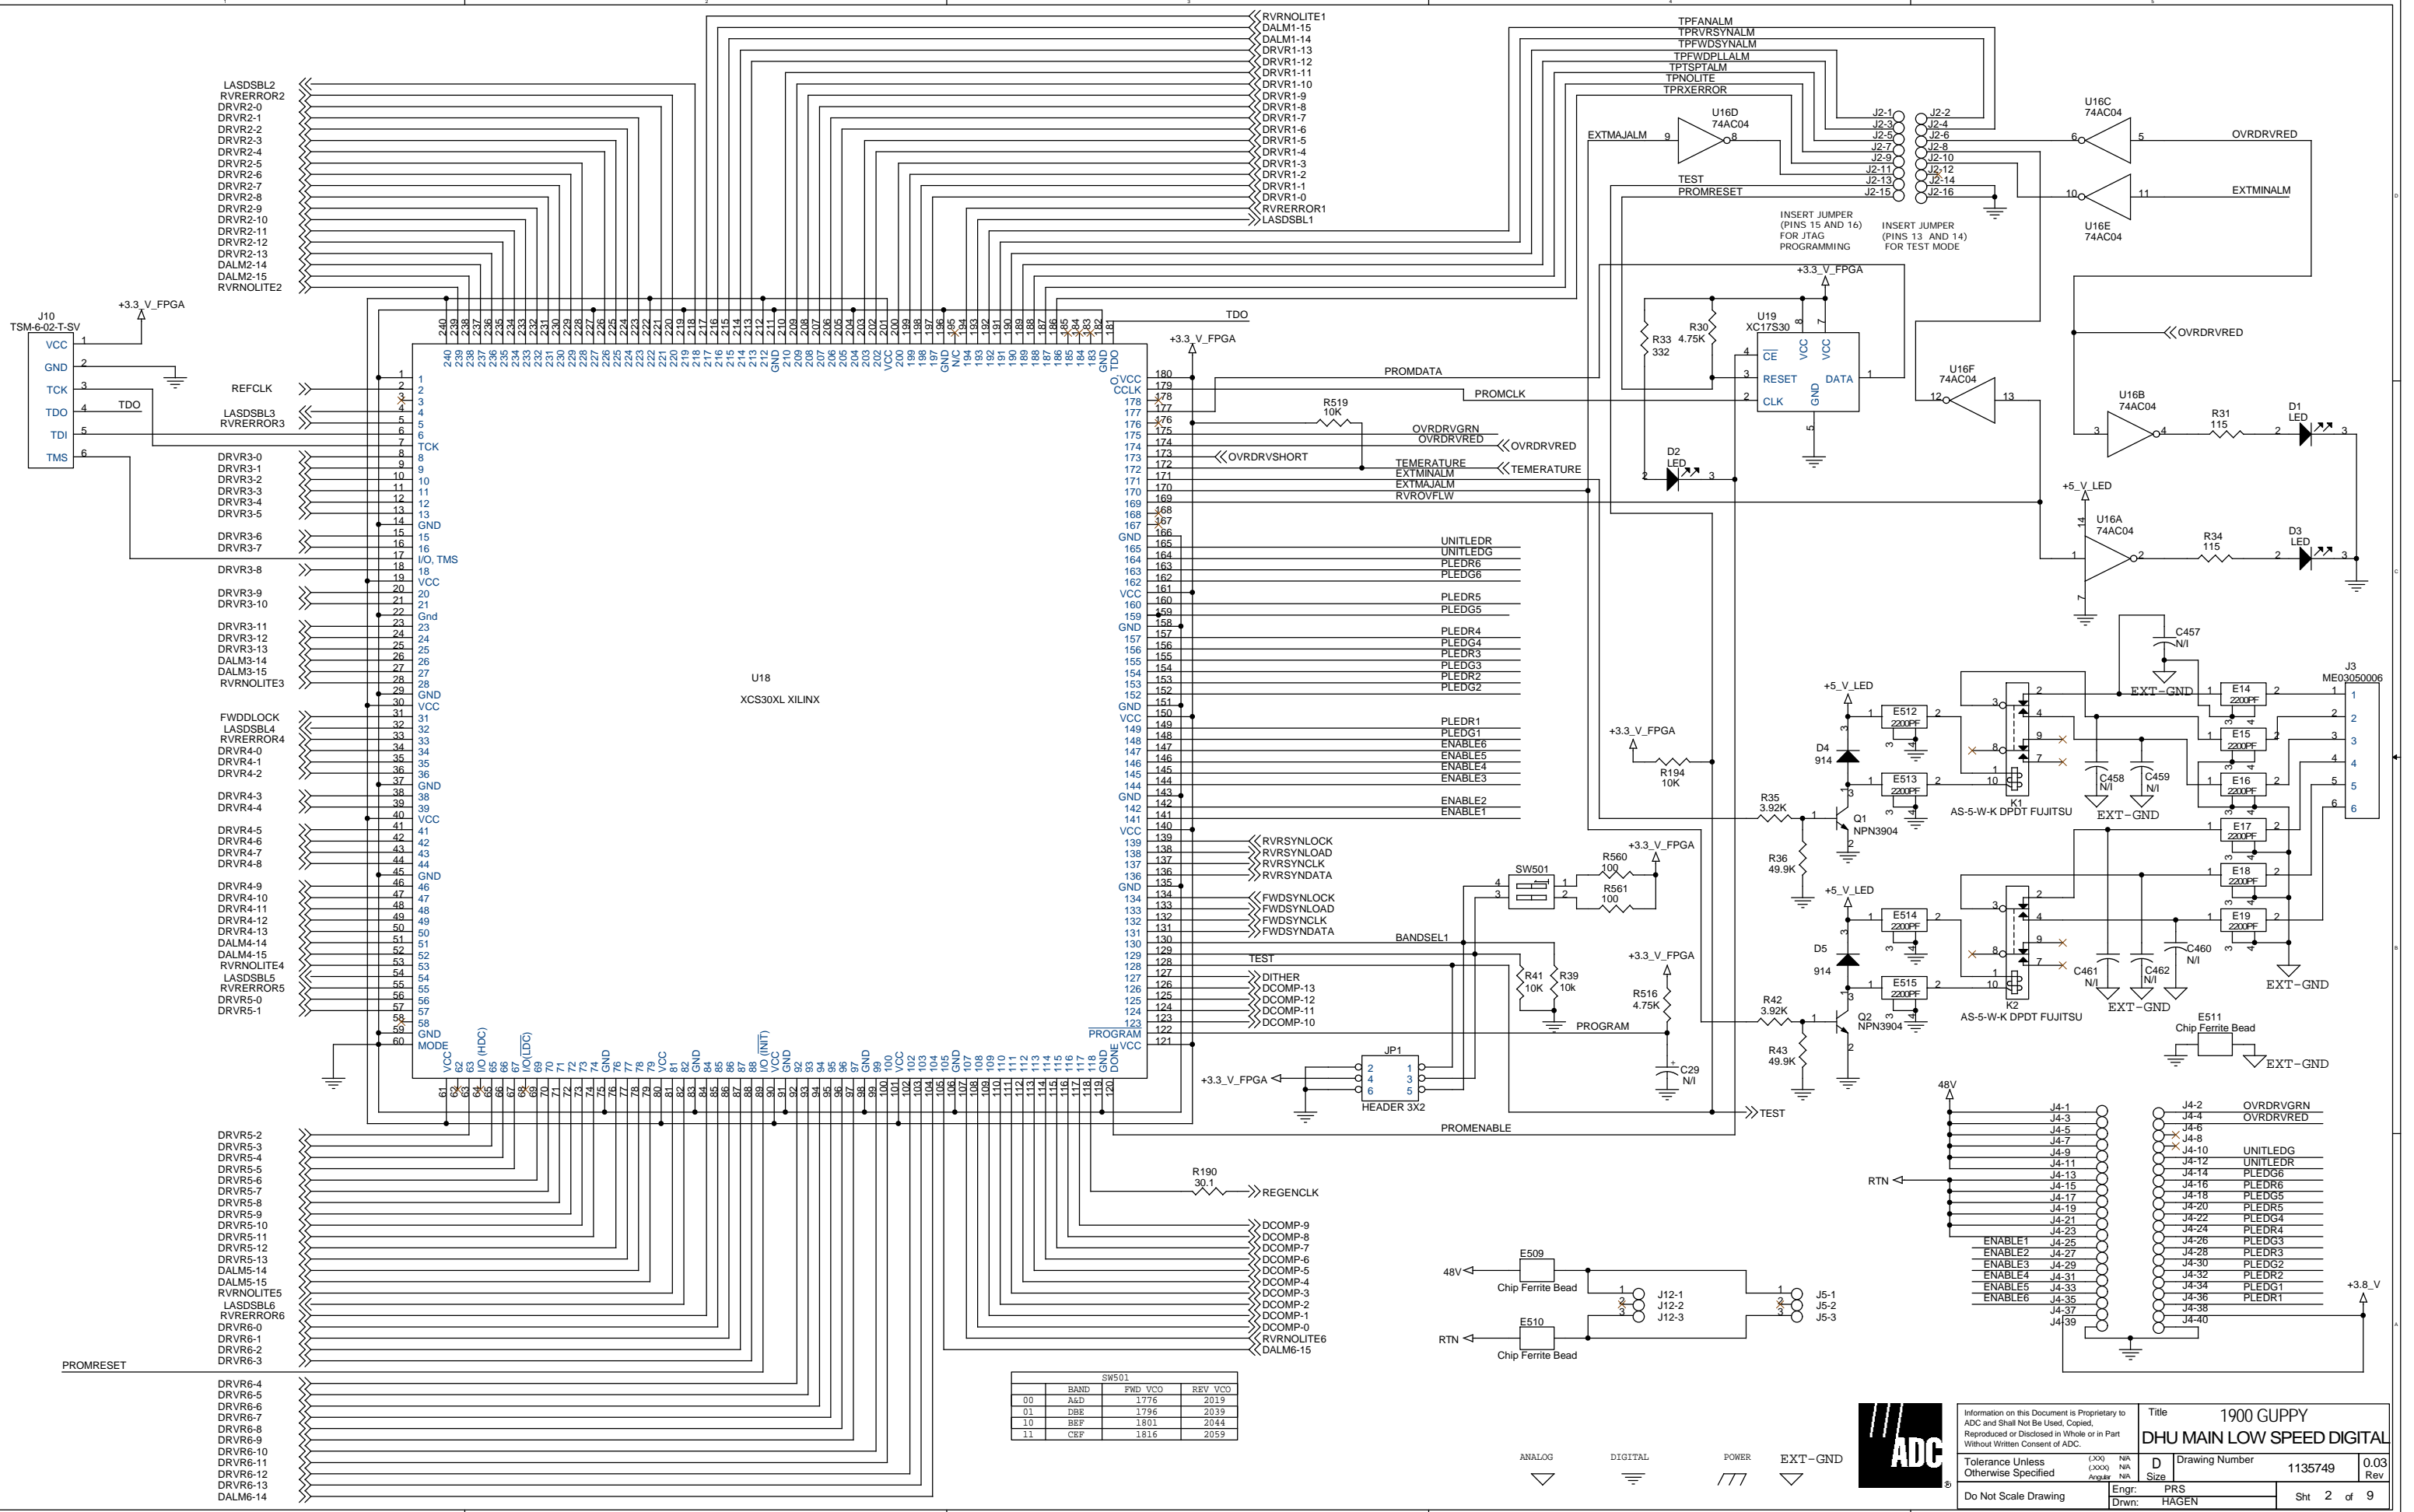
RVRNOLITE1
DALM1-15
DALM1-14
DRVR1-13
DRVR1-12
DRVR1-11
DRVR1-10
DRVR1-9
DRVR1-8
DRVR1-7
DRVR1-6
DRVR1-5
DRVR1-4
DRVR1-3
DRVR1-2
DRVR1-1
DRVR1-0
RVRERROR1
LASDSBL1

LASDSBL2
RVRERROR2
DRVR2-0
DRVR2-1
DRVR2-2
DRVR2-3
DRVR2-4
DRVR2-5
DRVR2-6
DRVR2-7
DRVR2-8
DRVR2-9
DRVR2-10
DRVR2-11
DRVR2-12
DRVR2-13
DALM2-14
DALM2-15
RVRNOLITE2

TPFANALM
TPRVRSYNALM
TPFWDSYNALM
TPFWDPLLALM
TPTSPTALM
TPNOLITE
TPRXERROR

EXTMAJALM
U16D 74AC04
TEST
PROMRESET
J2-1 J2-3 J2-5 J2-7 J2-9 J2-11 J2-13 J2-15
J2-2 J2-4 J2-6 J2-8 J2-10 J2-12 J2-14 J2-16
U16C 74AC04
OVRDRVRED
EXTMINALM
U16E 74AC04

INSERT JUMPER (PINS 15 AND 16) FOR JTAG PROGRAMMING
INSERT JUMPER (PINS 13 AND 14) FOR TEST MODE

J10 TSM-6-02-T-SV
+3.3_V_FPGA
VCC GND TCK TDO TDI TMS
TDO
REFCLK
LASDSBL3
RVRERROR3
DRVR3-0
DRVR3-1
DRVR3-2
DRVR3-3
DRVR3-4
DRVR3-5
DRVR3-6
DRVR3-7
DRVR3-8
DRVR3-9
DRVR3-10
DRVR3-11
DRVR3-12
DRVR3-13
DALM3-14
DALM3-15
RVRNOLITE3
FWDDLOCK
LASDSBL4
RVRERROR4
DRVR4-0
DRVR4-1
DRVR4-2
DRVR4-3
DRVR4-4
DRVR4-5
DRVR4-6
DRVR4-7
DRVR4-8
DRVR4-9
DRVR4-10
DRVR4-11
DRVR4-12
DRVR4-13
DALM4-14
DALM4-15
RVRNOLITE4
LASDSBL5
RVRERROR5
DRVR5-0
DRVR5-1

U18
XCS30XL XILINX

TDO
+3.3_V_FPGA
PROMDATA
PROMCLK
R519 10K
OVRDRVGRN
OVRDRVRED
OVRDRVRED
OVRDRVSHORT
TEMERATURE
EXTMINALM
EXTMAJALM
RVROVFLW
TEMERATURE
UNITLEDR
UNITLEDG
PLEDR6
PLEDG6
PLEDR5
PLEDG5
PLEDR4
PLEDG4
PLEDR3
PLEDG3
PLEDR2
PLEDG2
PLEDR1
PLEDG1
ENABLE6
ENABLE5
ENABLE4
ENABLE3
ENABLE2
ENABLE1
RVRSYNLOCK
RVRSYNLOAD
RVRSYNCLK
RVRSYNDATA
FWDSYNLOCK
FWDSYNLOAD
FWDSYNCLK
FWDSYNDATA
BANDSEL1
TEST
DITHER
DCOMP-13
DCOMP-12
DCOMP-11
DCOMP-10
PROGRAM

+3.3_V_FPGA
R33 332
R30 4.75K
U19 XC17S30
CE VCC VCC RESET DATA CLK GND
D2 LED
U16F 74AC04
OVRDRVRED
U16B 74AC04
R31 115
D1 LED
+5_V_LED
U16A 74AC04
R34 115
D3 LED
C457 N/I
EXT-GND
J3 ME03050006
+5_V_LED
E512 2200PF
D4 914
E513 2200PF
K1 AS-5-W-K DPDT FUJITSU
C458 N/I
C459 N/I
E14 2200PF
E15 2200PF
E16 2200PF
E17 2200PF
E18 2200PF
E19 2200PF
EXT-GND
+3.3_V_FPGA
R194 10K
R35 3.92K
Q1 NPN3904
R36 49.9K
+3.3_V_FPGA
SW501
R560 100
R561 100
+5_V_LED
E514 2200PF
D5 914
E515 2200PF
K2 AS-5-W-K DPDT FUJITSU
C460 N/I
C461 N/I
C462 N/I
EXT-GND
EXT-GND
+3.3_V_FPGA
R41 10K
R39 10k
R516 4.75K
R42 3.92K
Q2 NPN3904
R43 49.9K
C29 N/I
E511 Chip Ferrite Bead
EXT-GND
JP1
+3.3_V_FPGA
HEADER 3X2
TEST
PROMENABLE
48V
J4-1 J4-3 J4-5 J4-7 J4-9 J4-11 J4-13 J4-15 J4-17 J4-19 J4-21 J4-23 J4-25 J4-27 J4-29 J4-31 J4-33 J4-35 J4-37 J4-39
RTN
ENABLE1
ENABLE2
ENABLE3
ENABLE4
ENABLE5
ENABLE6
J4-2 OVRDRVGRN
J4-4 OVRDRVRED
J4-6
J4-8
J4-10 UNITLEDG
J4-12 UNITLEDR
J4-14 PLEDG6
J4-16 PLEDR6
J4-18 PLEDG5
J4-20 PLEDR5
J4-22 PLEDG4
J4-24 PLEDR4
J4-26 PLEDG3
J4-28 PLEDR3
J4-30 PLEDG2
J4-32 PLEDR2
J4-34 PLEDG1
J4-36 PLEDR1
J4-38
J4-40
+3.8_V

DRVR5-2
DRVR5-3
DRVR5-4
DRVR5-5
DRVR5-6
DRVR5-7
DRVR5-8
DRVR5-9
DRVR5-10
DRVR5-11
DRVR5-12
DRVR5-13
DALM5-14
DALM5-15
RVRNOLITE5
LASDSBL6
RVRERROR6
DRVR6-0
DRVR6-1
DRVR6-2
DRVR6-3
PROMRESET
DRVR6-4
DRVR6-5
DRVR6-6
DRVR6-7
DRVR6-8
DRVR6-9
DRVR6-10
DRVR6-11
DRVR6-12
DRVR6-13
DALM6-14

R190 30.1
REGENCLK
DCOMP-9
DCOMP-8
DCOMP-7
DCOMP-6
DCOMP-5
DCOMP-4
DCOMP-3
DCOMP-2
DCOMP-1
DCOMP-0
RVRNOLITE6
DALM6-15

E509 Chip Ferrite Bead
48V
J12-1 J12-2 J12-3
J5-1 J5-2 J5-3
E510 Chip Ferrite Bead
RTN

| SW501 | | | |
|---|---|---|---|
| | BAND | FWD VCO | REV VCO |
| 00 | A&D | 1776 | 2019 |
| 01 | DBE | 1796 | 2039 |
| 10 | BEF | 1801 | 2044 |
| 11 | CEF | 1816 | 2059 |

ANALOG DIGITAL POWER EXT-GND
ADC
Information on this Document is Proprietary to ADC and Shall Not Be Used, Copied, Reproduced or Disclosed in Whole or in Part Without Written Consent of ADC.
Title 1900 GUPPY
DHU MAIN LOW SPEED DIGITAL
Tolerance Unless Otherwise Specified (.XX) N/A (.XXX) N/A Angular N/A
D Size
Drawing Number 1135749
0.03 Rev
Do Not Scale Drawing
Engr: PRS
Drwn: HAGEN
Sht 2 of 9